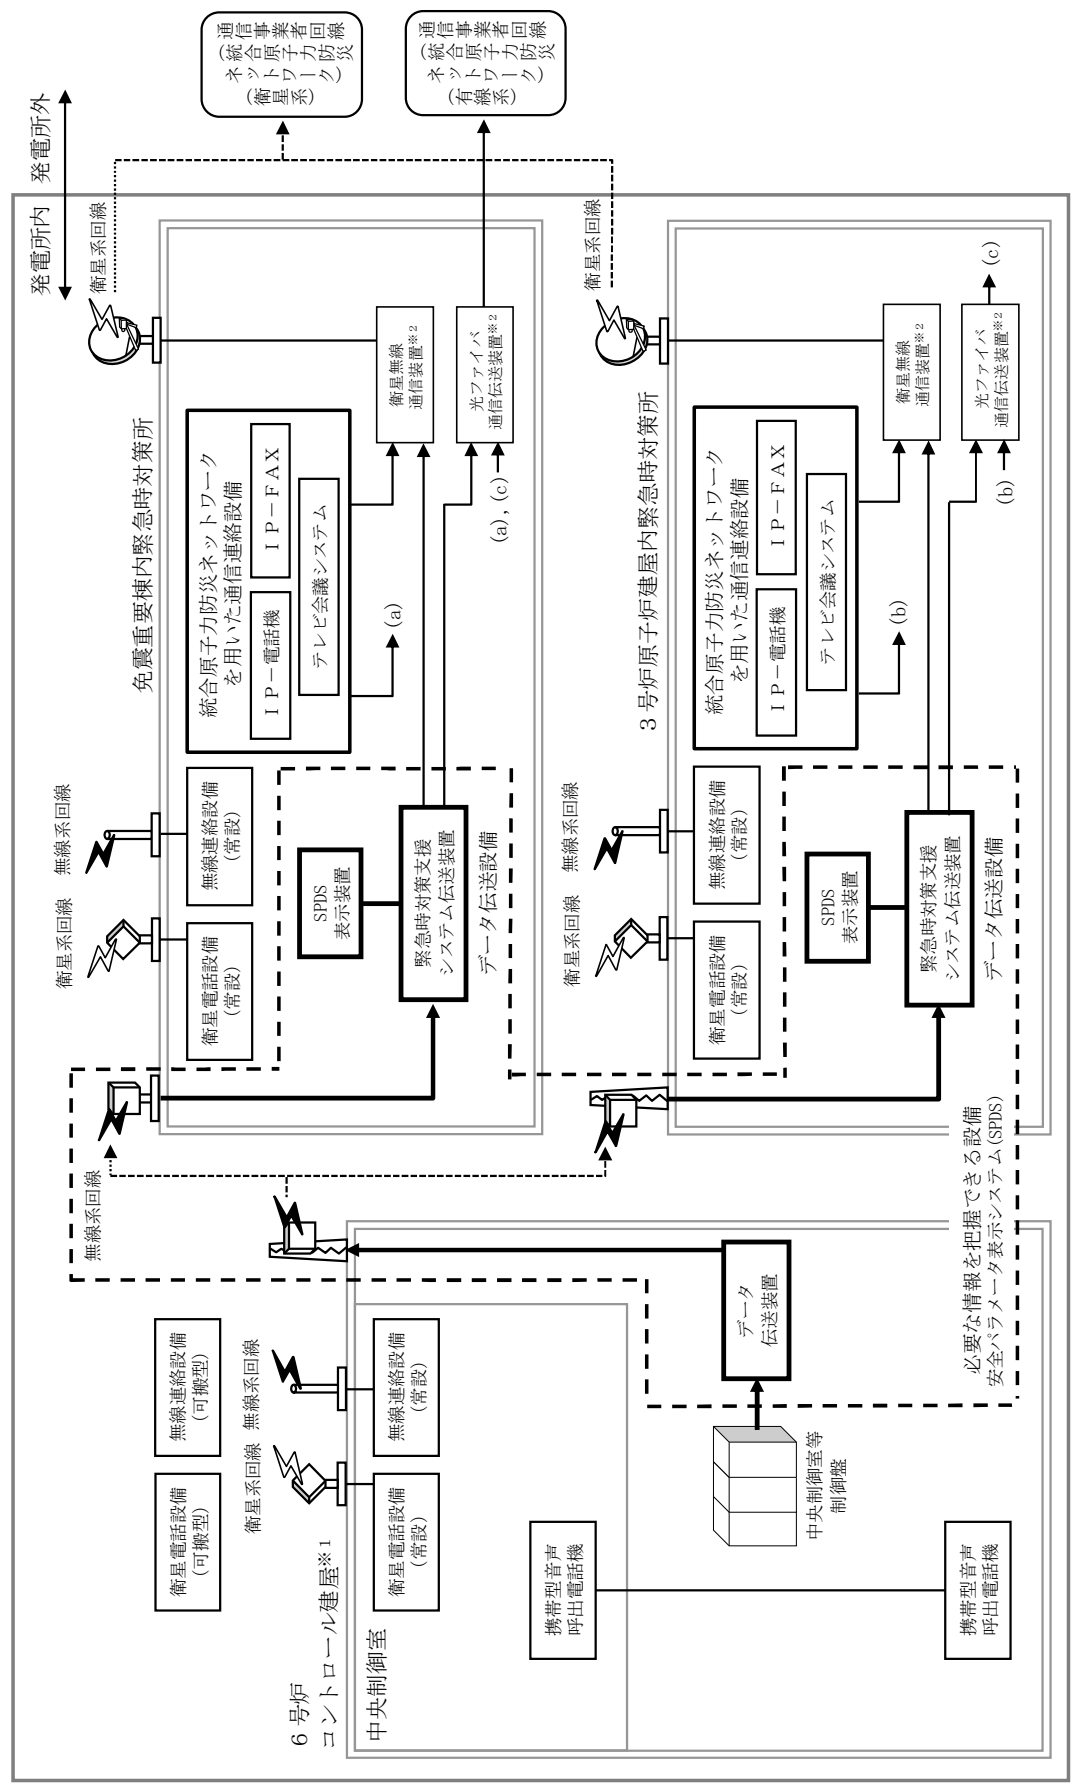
発電所外
発電所内

統合原子力防災ネットワーク（衛星系）
通信事業者回線

統合原子力防災ネットワーク（有線系）
通信事業者回線

衛星系回線

衛星系回線

免震重要棟内緊急時対策所

衛星無線通信装置※2

光ファイバ通信伝送装置※2

(a), (c)

統合原子力防災ネットワークを用いた通信連絡設備

IP－電話機

IP－FAX

テレビ会議システム

(a)

衛星系回線

無線系回線

衛星電話設備（常設）

無線連絡設備（常設）

SPDS表示装置

緊急時対策支援システム伝送装置

データ伝送設備

3号炉原子炉建屋内緊急時対策所

衛星無線通信装置※2

光ファイバ通信伝送装置※2

(c)

(b)

統合原子力防災ネットワークを用いた通信連絡設備

IP－電話機

IP－FAX

テレビ会議システム

(b)

衛星系回線

無線系回線

衛星電話設備（常設）

無線連絡設備（常設）

SPDS表示装置

緊急時対策支援システム伝送装置

データ伝送設備

無線系回線

必要な情報を把握できる設備
安全パラメータ表示システム(SPDS)

衛星電話設備（可搬型）

無線連絡設備（可搬型）

衛星系回線

無線系回線

6号炉
コントロール建屋※1

中央制御室

衛星電話設備（常設）

無線連絡設備（常設）

データ伝送装置

中央制御室等制御盤

携帯型音声呼出電話機

携帯型音声呼出電話機